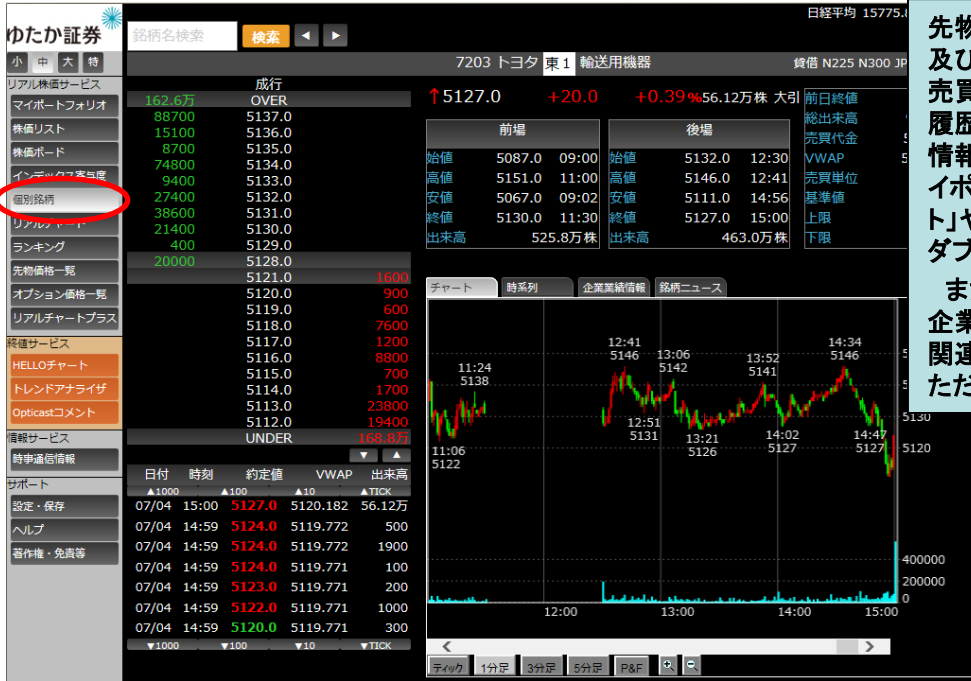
ゆたか証券

銘柄名検索 検索 ◀ ▶

日経平均 15775.

小 中 大 特

リアル株価サービス
マイポートフォリオ
株価リスト
株価ボード
インデックス寄与度
個別銘柄
リアルチャート
ランキング
先物価格一覧
オプション価格一覧
リアルチャートプラス

特徴サービス
HELLOチャート
トレンドアナライザ
Opticastコメント

情報サービス
時事通信情報

サポート
設定・保存
ヘルプ
著作権・免責等

7203 トヨタ 東1 輸送用機器 貸借 N225 N300 JP

↑5127.0 +20.0 +0.39% 56.12万株 大引

| | 成行 | |
|---|---|---|
| 162.6万 | OVER | |
| 88700 | 5137.0 | |
| 15100 | 5136.0 | |
| 8700 | 5135.0 | |
| 74800 | 5134.0 | |
| 9400 | 5133.0 | |
| 27400 | 5132.0 | |
| 38600 | 5131.0 | |
| 21400 | 5130.0 | |
| 400 | 5129.0 | |
| 20000 | 5128.0 | |
| | 5121.0 | 1600 |
| | 5120.0 | 900 |
| | 5119.0 | 600 |
| | 5118.0 | 7600 |
| | 5117.0 | 1200 |
| | 5116.0 | 8800 |
| | 5115.0 | 700 |
| | 5114.0 | 1700 |
| | 5113.0 | 23800 |
| | 5112.0 | 19400 |
| | UNDER | 168.8万 |

| 日付 | 時刻 | 約定値 | VWAP | 出来高 |
|---|---|---|---|---|
| ▲1000 | | ▲100 | ▲10 | ▲TICK |
| 07/04 | 15:00 | 5127.0 | 5120.182 | 56.12万 |
| 07/04 | 14:59 | 5124.0 | 5119.772 | 500 |
| 07/04 | 14:59 | 5124.0 | 5119.772 | 1900 |
| 07/04 | 14:59 | 5124.0 | 5119.771 | 100 |
| 07/04 | 14:59 | 5123.0 | 5119.771 | 200 |
| 07/04 | 14:59 | 5122.0 | 5119.771 | 1000 |
| 07/04 | 14:59 | 5120.0 | 5119.771 | 300 |
| ▼1000 | | ▼100 | ▼10 | ▼TICK |

| 前場 | | |
|---|---|---|
| 始値 | 5087.0 | 09:00 |
| 高値 | 5151.0 | 11:00 |
| 安値 | 5067.0 | 09:02 |
| 終値 | 5130.0 | 11:30 |
| 出来高 | 525.8万株 | |

| 後場 | | |
|---|---|---|
| 始値 | 5132.0 | 12:30 |
| 高値 | 5146.0 | 12:41 |
| 安値 | 5111.0 | 14:56 |
| 終値 | 5127.0 | 15:00 |
| 出来高 | 463.0万株 | |

前日終値
総出来高
売買代金
VWAP
売買単位
基準値
上限
下限

チャート 時系列 企業業績情報 銘柄ニュース

11:24 5138
12:41 5146
13:06 5142
13:52 5141
14:34 5146
11:06 5122
12:51 5131
13:21 5126
14:02 5127
14:47 5127
5130
5120
400000
200000
0
12:00 13:00 14:00 15:00

ティック 1分足 3分足 5分足 P&F

先物
及び
売買
履歴
情報
イポ
ト」や
ダブ
ま
企業
関連
ただ